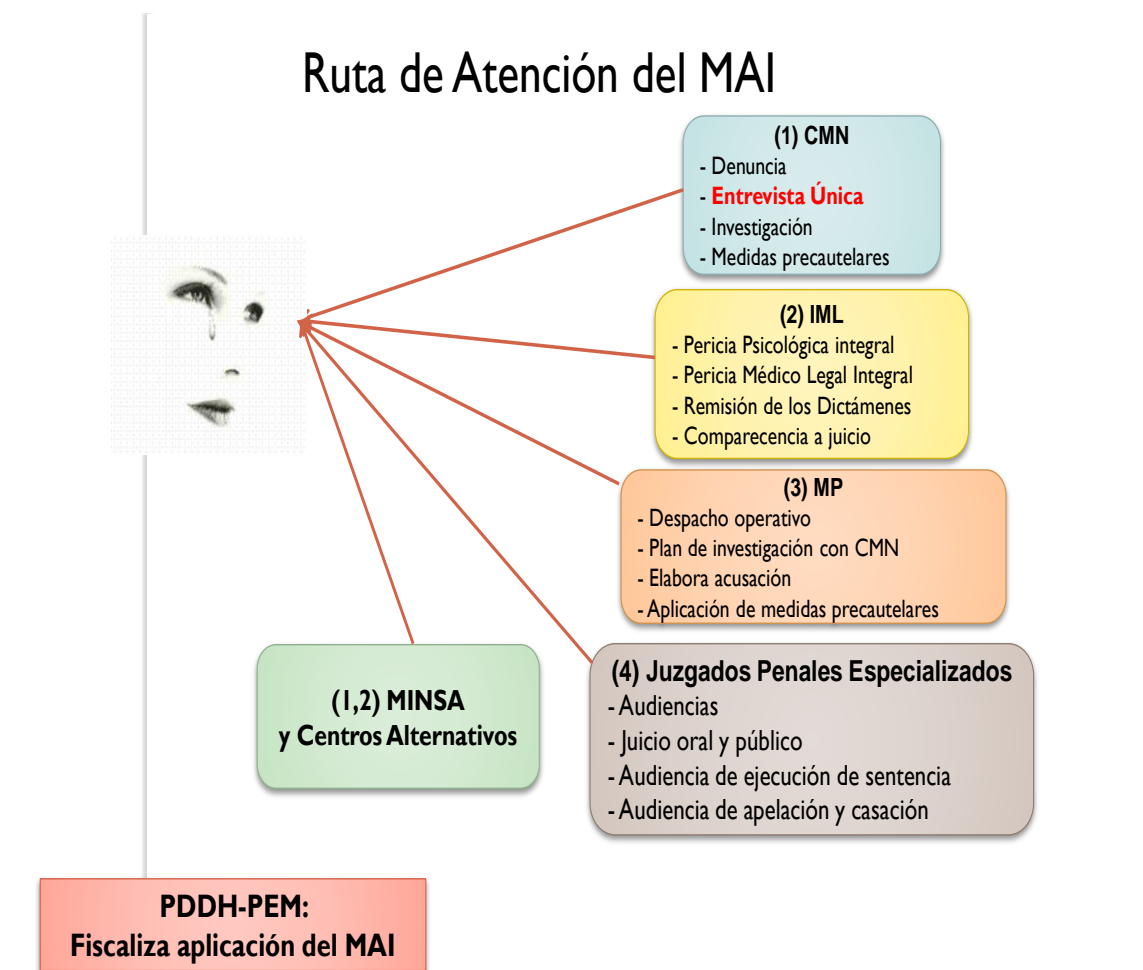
Ruta de Atención del MAI

(1) CMN
- Denuncia
- Entrevista Única
- Investigación
- Medidas precautelares

(2) IML
- Pericia Psicológica integral
- Pericia Médico Legal Integral
- Remisión de los Dictámenes
- Comparecencia a juicio

(3) MP
- Despacho operativo
- Plan de investigación con CMN
- Elabora acusación
- Aplicación de medidas precautelares

(1,2) MINSA
y Centros Alternativos

(4) Juzgados Penales Especializados
- Audiencias
- Juicio oral y público
- Audiencia de ejecución de sentencia
- Audiencia de apelación y casación

PDDH-PEM:
Fiscaliza aplicación del MAI